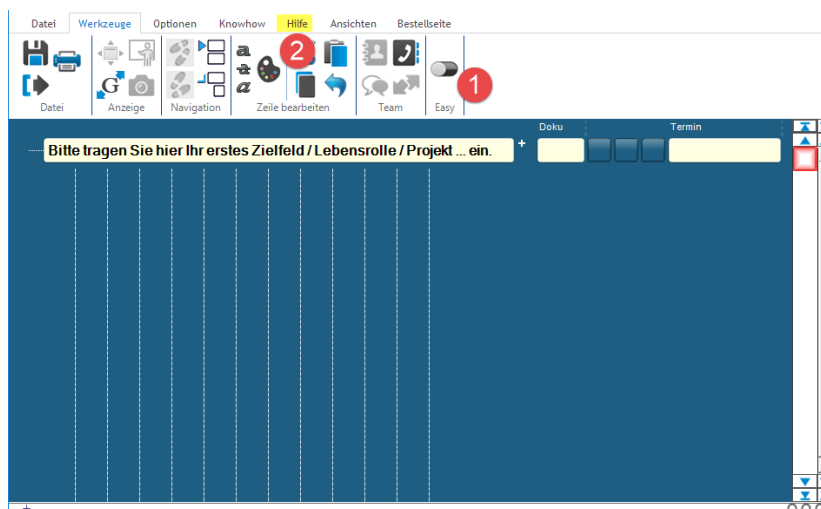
Datei Werkzeuge Optionen Knowhow Hilfe Ansichten Bestellseite

Datei Anzeige Navigation Zeile bearbeiten Team Easy

2

1

Doku Termin

Bitte tragen Sie hier Ihr erstes Zielfeld / Lebensrolle / Projekt ... ein.

+